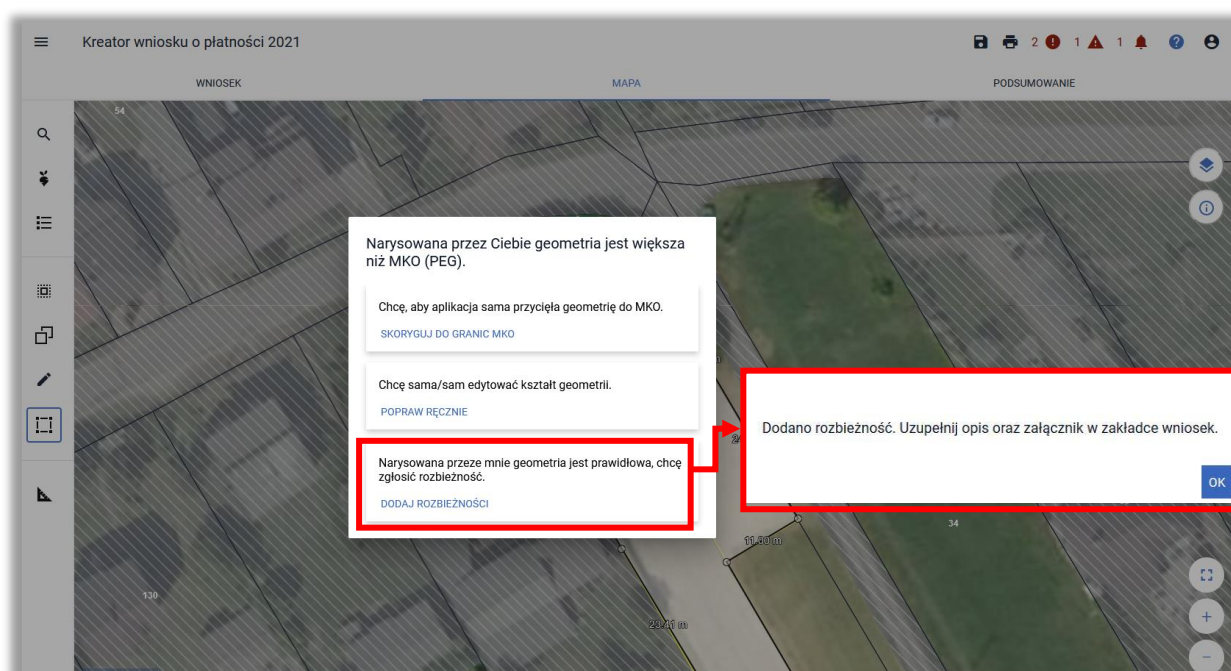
Kreator wniosku o płatności 2021

2 1 1

WNIOSEK

MAPA

PODSUMOWANIE

54

Narysowana przez Ciebie geometria jest większa niż MKO (PEG).

Chcę, aby aplikacja sama przycięła geometrię do MKO.

SKORYGUJ DO GRANIC MKO

Chcę sama/sam edytować kształt geometrii.

POPRAW RĘCZNIE

Narysowana przeze mnie geometria jest prawidłowa, chcę zgłosić rozbieżność.

DODAJ ROZBIEŻNOŚCI

Dodano rozbieżność. Uzupełnij opis oraz załącznik w zakładce wniosek.

OK

34

11.50 m

130

23.41 m